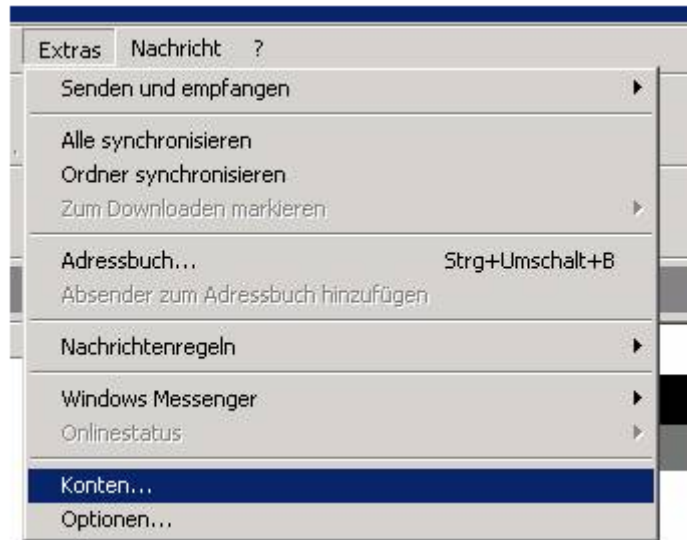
Extras Nachricht ?

Senden und empfangen

Alle synchronisieren
Ordner synchronisieren
Zum Downloaden markieren

Adressbuch... Strg+Umschalt+B
Absender zum Adressbuch hinzufügen

Nachrichtenregeln

Windows Messenger
Onlinestatus

Konten...
Optionen...